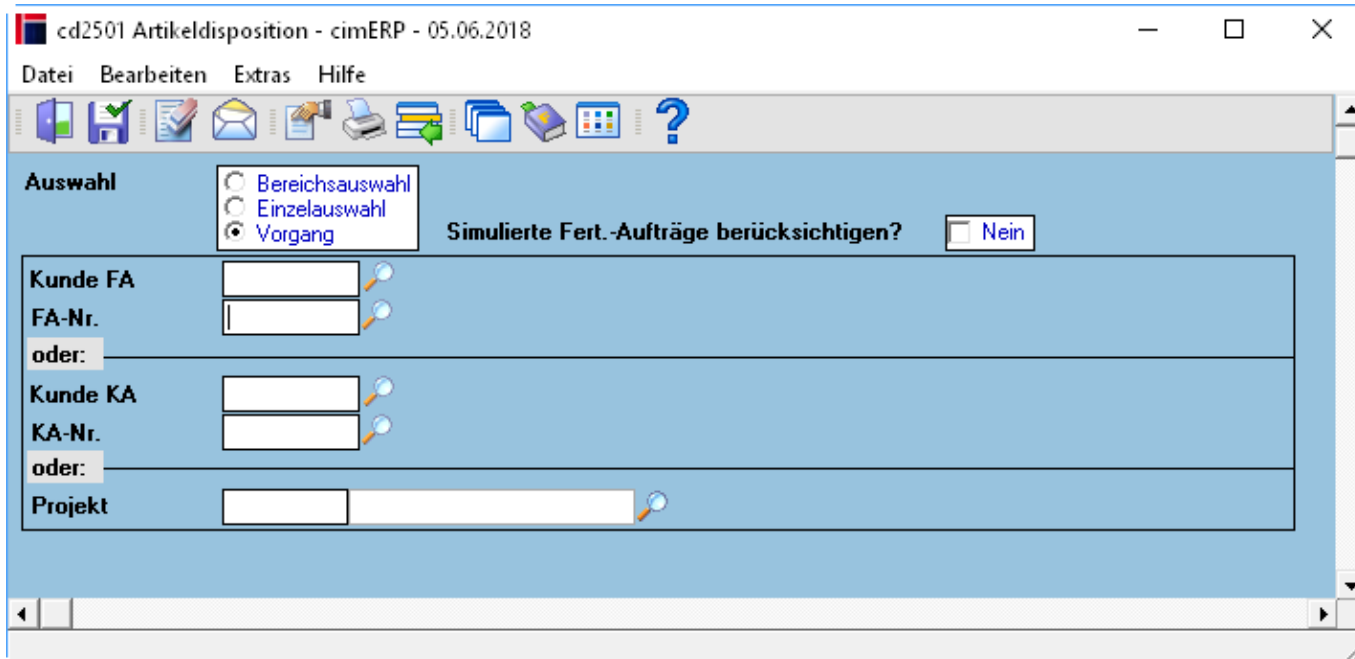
cd2501 Artikeldisposition - cimERP - 05.06.2018

Datei Bearbeiten Extras Hilfe

?

Auswahl
Bereichsauswahl
Einzelauswahl
Vorgang

Simulierte Fert.-Aufträge berücksichtigen?
Nein

Kunde FA
FA-Nr.
oder:
Kunde KA
KA-Nr.
oder:
Projekt